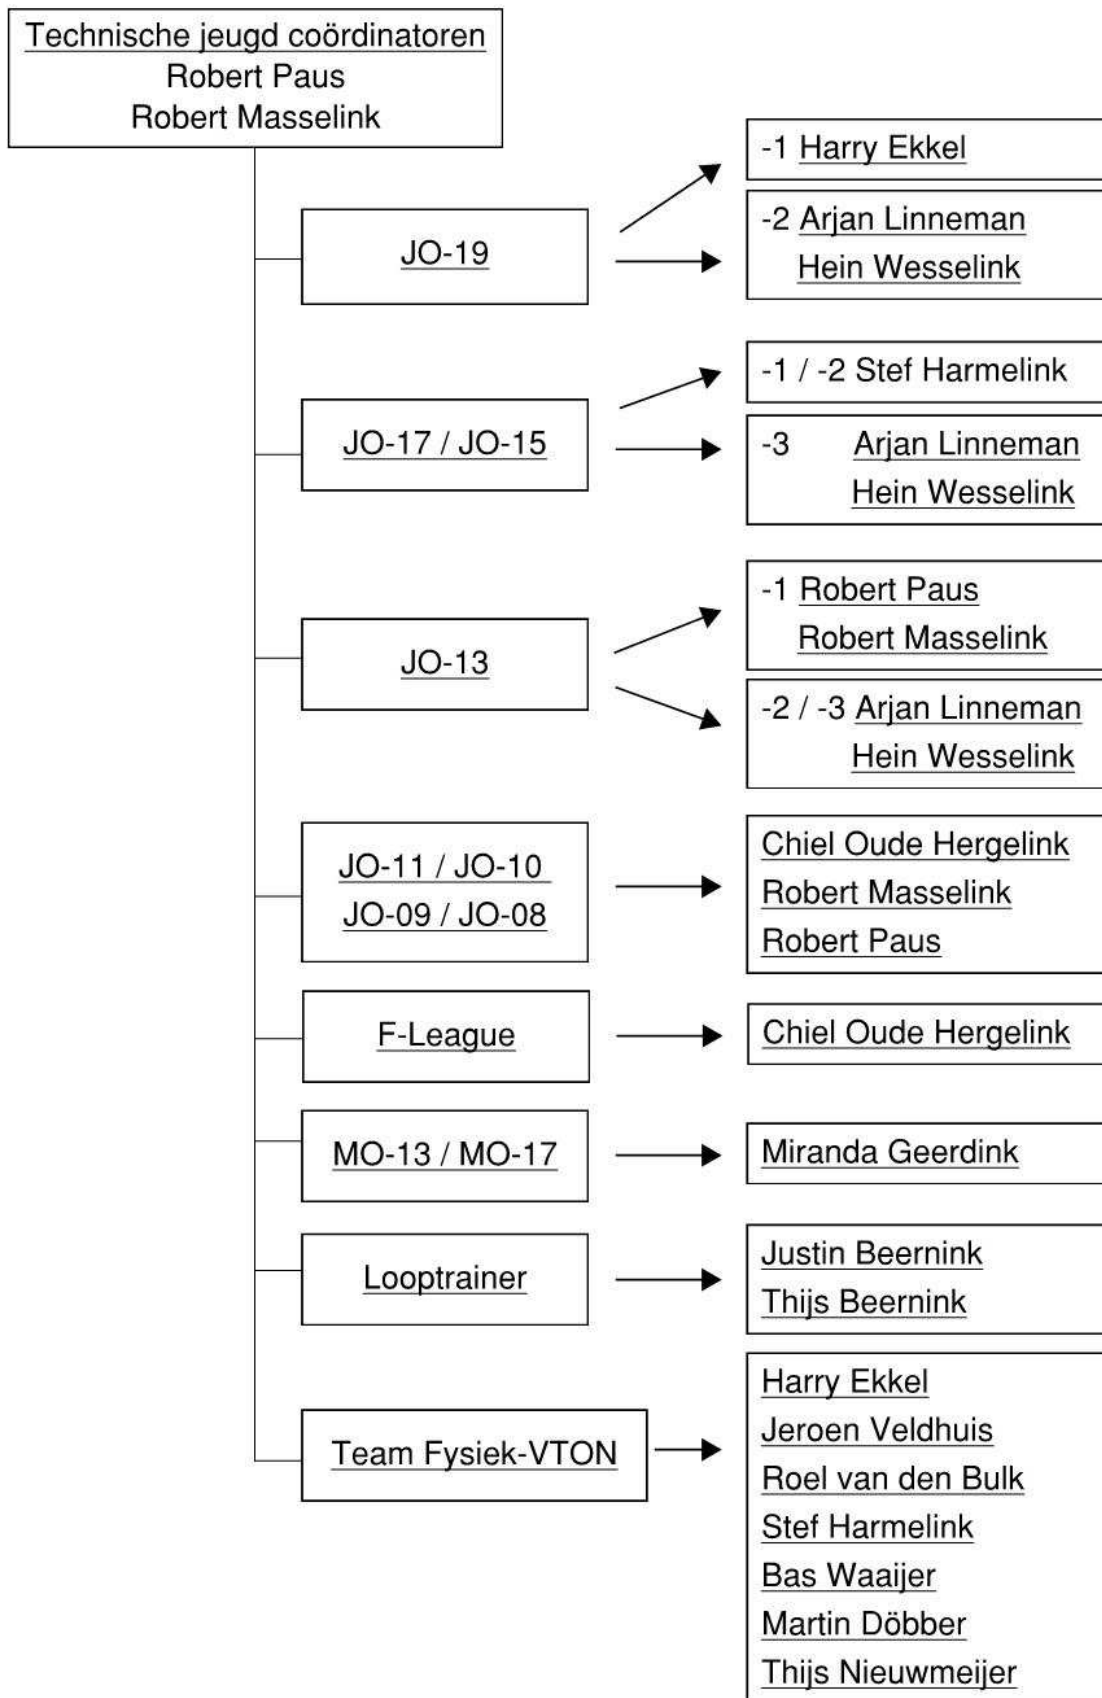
Technische jeugd coördinatoren
Robert Paus
Robert Masselink

JO-19

-1 Harry Ekkel

-2 Arjan Linneman
Hein Wesselink

JO-17 / JO-15

-1 / -2 Stef Harmelink

-3 Arjan Linneman
Hein Wesselink

JO-13

-1 Robert Paus
Robert Masselink

-2 / -3 Arjan Linneman
Hein Wesselink

JO-11 / JO-10
JO-09 / JO-08

Chiel Oude Hergelink
Robert Masselink
Robert Paus

F-League

Chiel Oude Hergelink

MO-13 / MO-17

Miranda Geerdink

Looptrainer

Justin Beernink
Thijs Beernink

Team Fysiek-VTON

Harry Ekkel
Jeroen Veldhuis
Roel van den Bulk
Stef Harmelink
Bas Waaijer
Martin Döbber
Thijs Nieuwmeijer